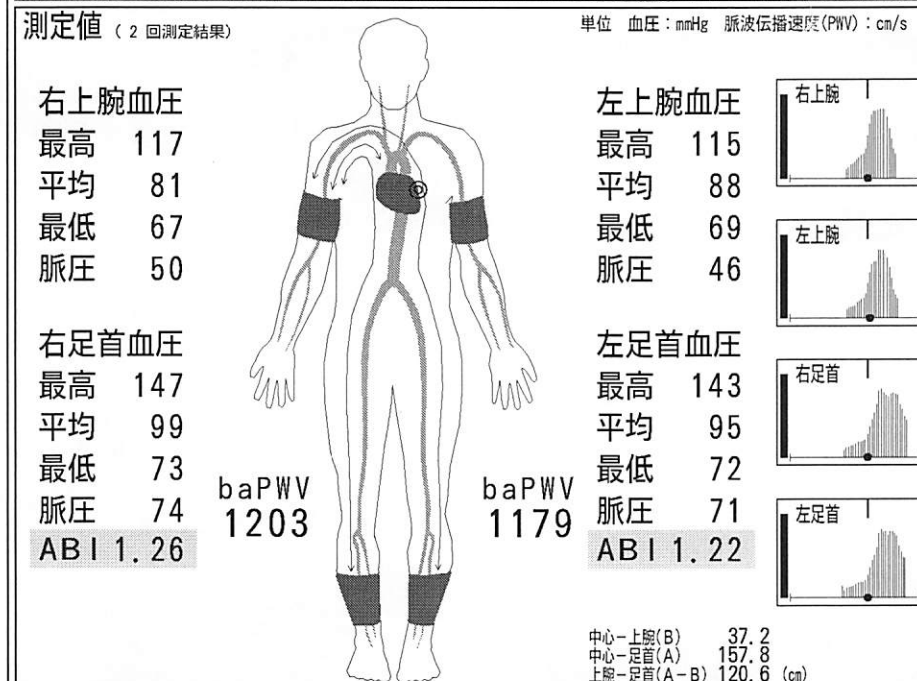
測定値（2 回測定結果）

単位　血圧：mmHg　脈波伝播速度(PWV)：cm/s

右上腕血圧
最高　117
平均　81
最低　67
脈圧　50

右足首血圧
最高　147
平均　99
最低　73
脈圧　74
ABI 1.26

baPWV
1203

baPWV
1179

左上腕血圧
最高　115
平均　88
最低　69
脈圧　46

左足首血圧
最高　143
平均　95
最低　72
脈圧　71
ABI 1.22

右上腕

左上腕

右足首

左足首

中心－上腕(B)　37.2
中心－足首(A)　157.8
上腕－足首(A－B)　120.6 (cm)